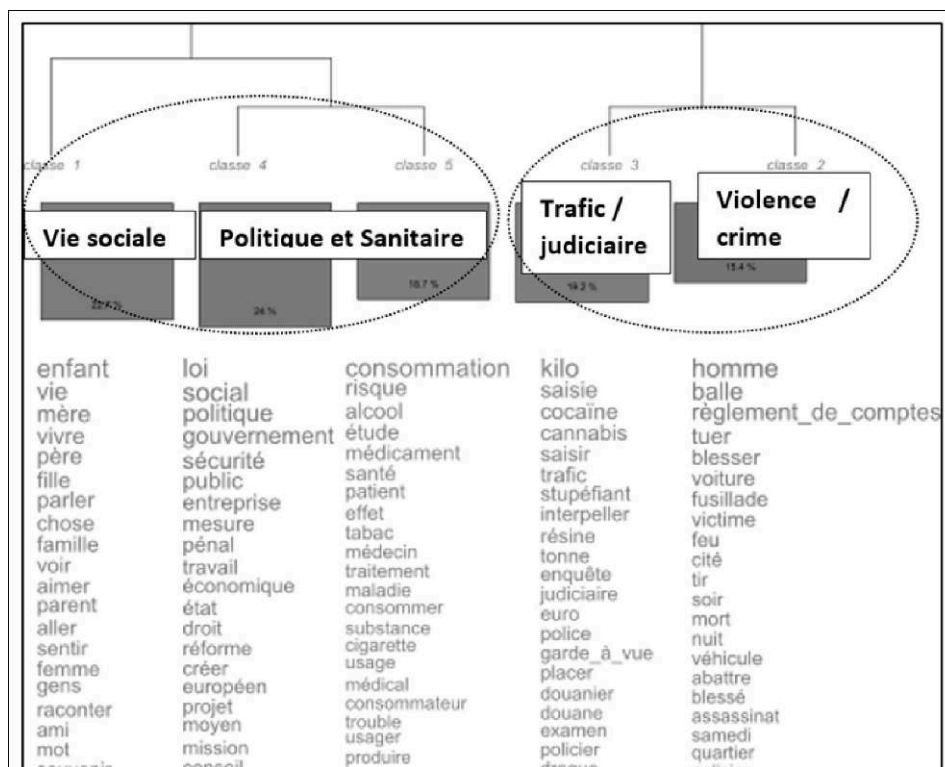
classe 1

classe 4

classe 5

classe 3

classe 2

Vie sociale

Politique et Sanitaire

Trafic / judiciaire

Violence / crime

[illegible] %

24 %

16.7 %

19.3 %

15.4 %

enfant
vie
mère
vivre
père
fille
parler
chose
famille
voir
aimer
parent
aller
sentir
femme
gens
raconter
ami
mot
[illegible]

loi
social
politique
gouvernement
sécurité
public
entreprise
mesure
pénal
travail
économique
état
droit
réforme
créer
européen
projet
moyen
mission
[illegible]

consommation
risque
alcool
étude
médicament
santé
patient
effet
tabac
médecin
traitement
maladie
consommer
substance
cigarette
usage
médical
consommateur
trouble
usager
produire

kilo
saisie
cocaïne
cannabis
saisir
trafic
stupéfiant
interpeller
résine
tonne
enquête
judiciaire
euro
police
garde_à_vue
placer
douanier
douane
examen
policier
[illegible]

homme
balle
règlement_de_comptes
tuer
blesser
voiture
fusillade
victime
feu
cité
tir
soir
mort
nuit
véhicule
abattre
blessé
assassinat
samedi
quartier
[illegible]